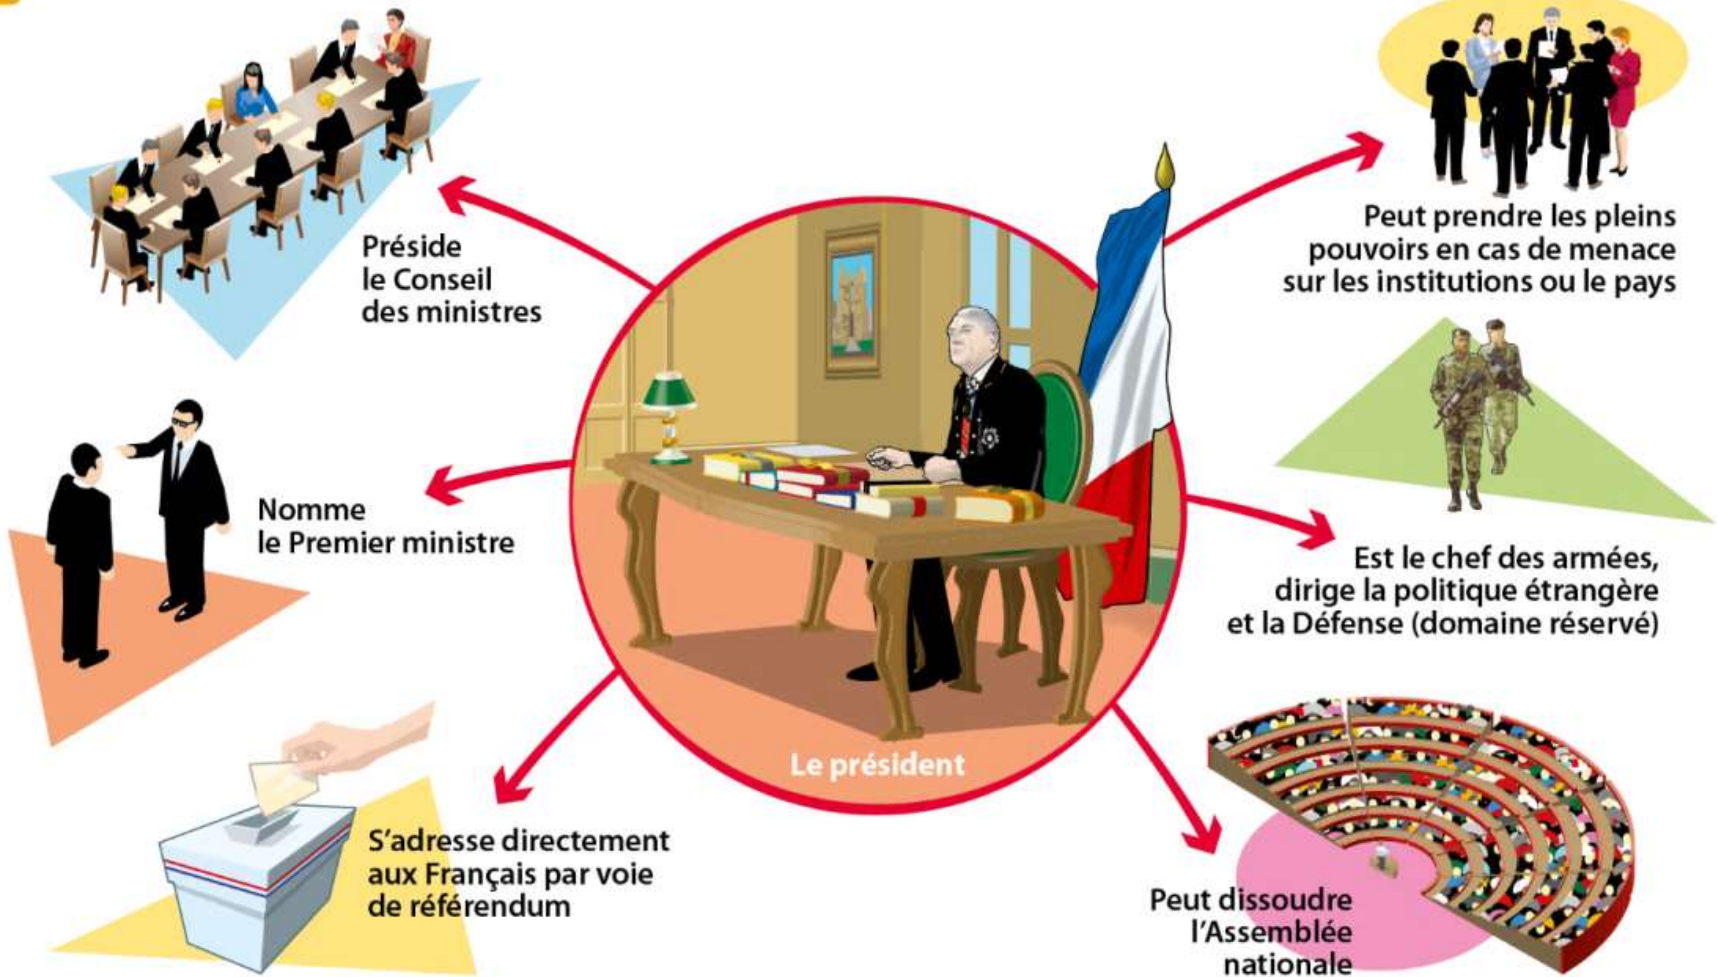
Préside le Conseil des ministres

Peut prendre les pleins pouvoirs en cas de menace sur les institutions ou le pays

Nomme le Premier ministre

Est le chef des armées, dirige la politique étrangère et la Défense (domaine réservé)

Le président

S'adresse directement aux Français par voie de référendum

Peut dissoudre l'Assemblée nationale